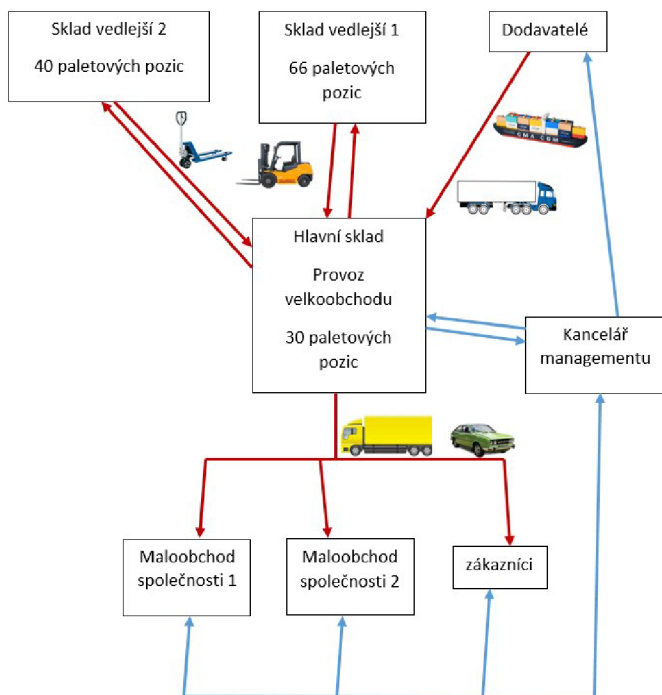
Sklad vedlejší 2

40 paletových pozic

Sklad vedlejší 1

66 paletových pozic

Dodavatelé

Hlavní sklad

Provoz velkoobchodu

30 paletových pozic

Kancelář managementu

Maloobchod společnosti 1

Maloobchod společnosti 2

zákazníci